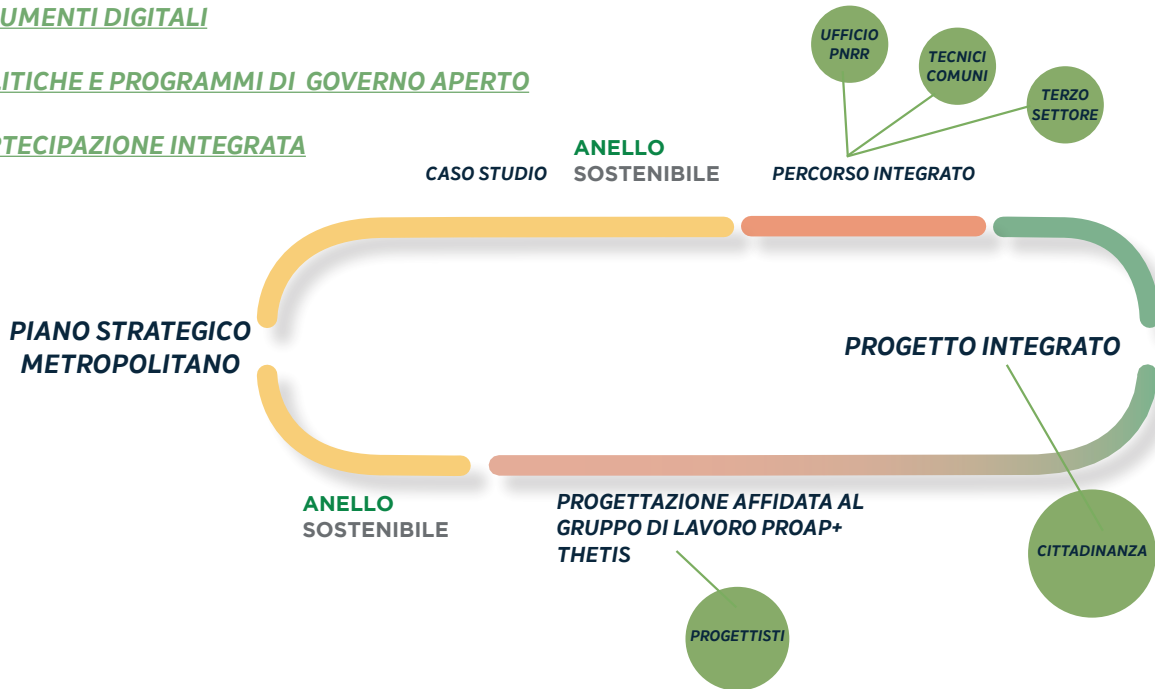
UMENTI DIGITALI

ITICHE E PROGRAMMI DI GOVERNO APERTO

TECIPAZIONE INTEGRATA

UFFICIO PNRR

TECNICI COMUNI

TERZO SETTORE

CASO STUDIO

ANELLO SOSTENIBILE

PERCORSO INTEGRATO

PIANO STRATEGICO METROPOLITANO

PROGETTO INTEGRATO

ANELLO SOSTENIBILE

PROGETTAZIONE AFFIDATA AL GRUPPO DI LAVORO PROAP+ THETIS

CITTADINANZA

PROGETTISTI